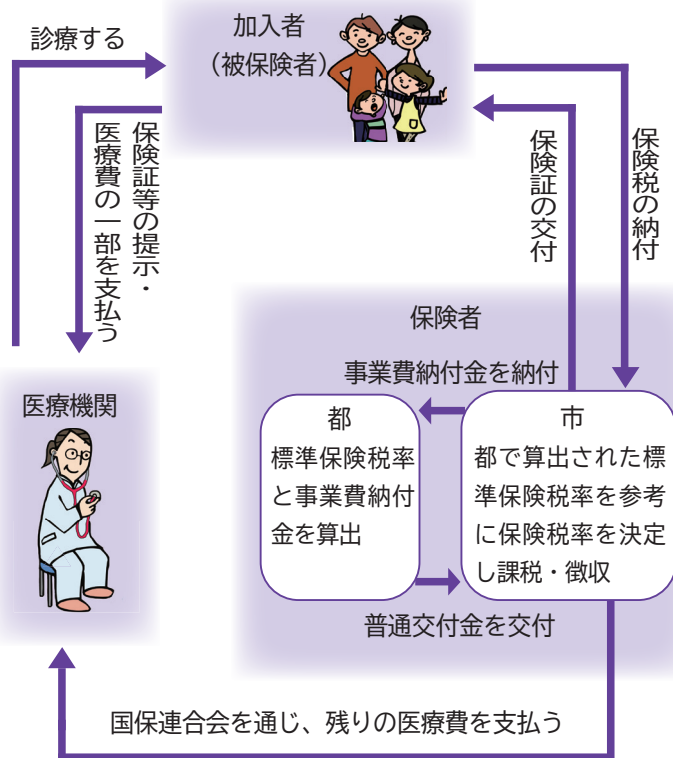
診療する

加入者
（被保険者）

保険証等の提示・医療費の一部を支払う

保険証の交付

保険税の納付

保険者

事業費納付金を納付

医療機関

都
標準保険税率と事業費納付金を算出

市
都で算出された標準保険税率を参考に保険税率を決定し課税・徴収

普通交付金を交付

国保連合会を通じ、残りの医療費を支払う